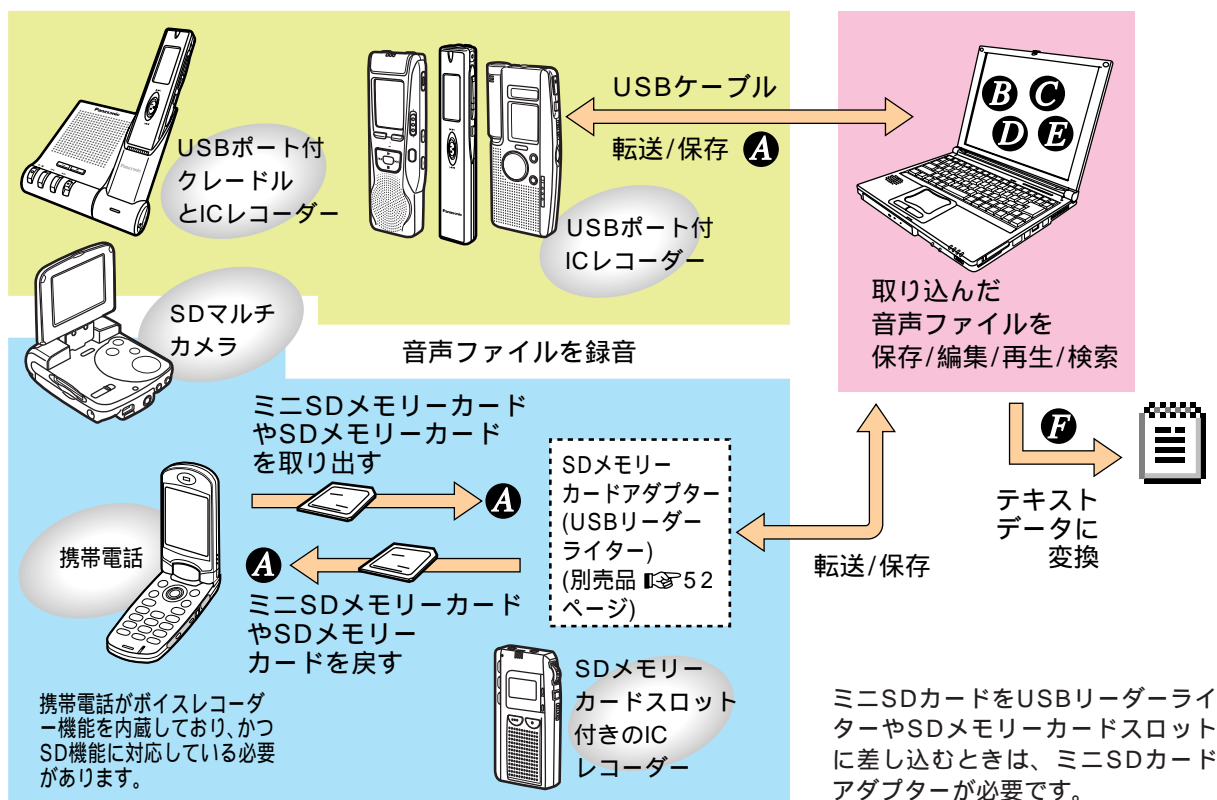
USBポート付
クレードル
とICレコーダー

USBケーブル

転送/保存 A

USBポート付
ICレコーダー

B C
D E

取り込んだ
音声ファイルを
保存/編集/再生/検索

SDマルチ
カメラ

音声ファイルを録音

ミニSDメモリーカード
やSDメモリーカード
を取り出す

A

SDメモリー
カードアダプター
(USBリーダー
ライター)
(別売品 ☞52
ページ)

F

テキスト
データに
変換

携帯電話

A

ミニSDメモリーカード
やSDメモリー
カードを戻す

転送/保存

SDメモリー
カードスロット
付きのIC
レコーダー

携帯電話がボイスレコーダー機能を内蔵しており、かつSD機能に対応している必要があります。

ミニSDカードをUSBリーダーライターやSDメモリーカードスロットに差し込むときは、ミニSDカードアダプターが必要です。